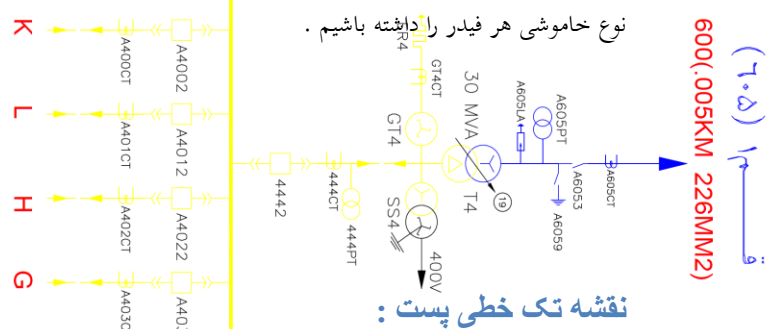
نوع خاموشی هر فیدر را داشته باشیم .

K
L
H
G

A400CT
A4002
A401CT
A4012
A402CT
A4022
A403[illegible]
A40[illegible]

4442
444CT
444PT

R4
GT4CT
GT4
SS4
400V

30 MVA
T4
19
A605LA
A605PT
A6053
A6059
A605CT

600(.005KM 226MM2)
قا (۵۰ق) ۲

نقشه تک خطی پست :